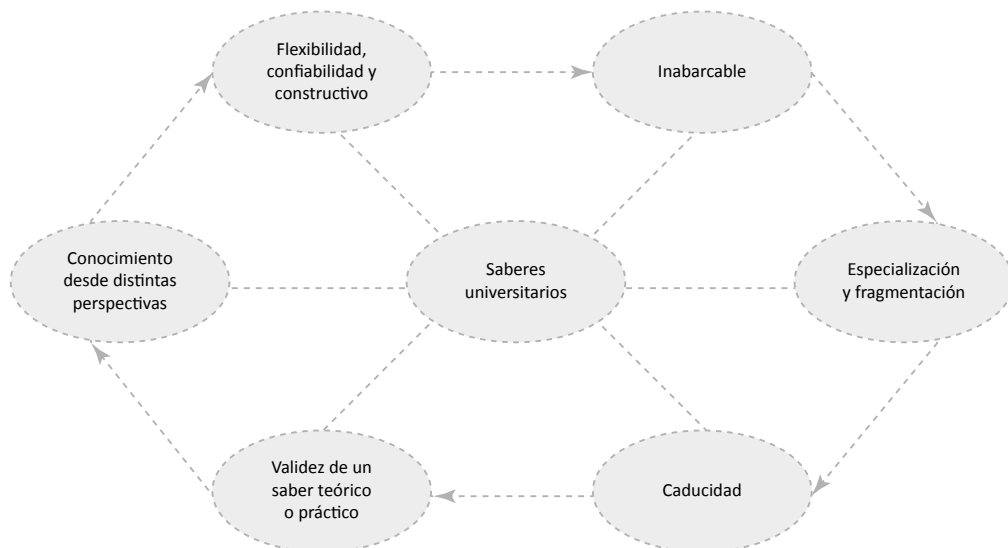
Flexibilidad, confiabilidad y constructivo

Inabarcable

Conocimiento desde distintas perspectivas

Saberes universitarios

Especialización y fragmentación

Validez de un saber teórico o práctico

Caducidad